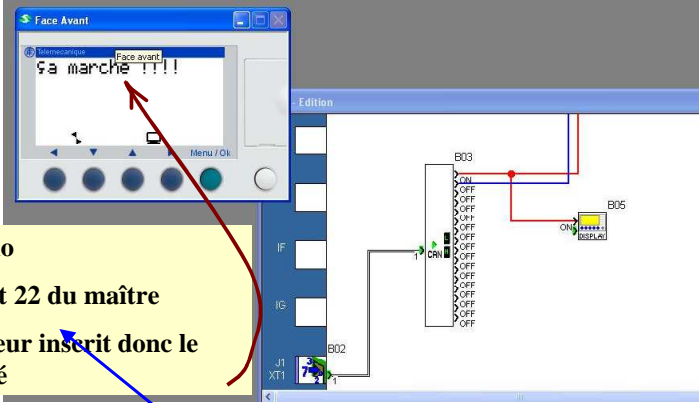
Face Avant

Telemecanique

Face avant

Ça marche !!!!

Menu / Ok

Edition

B03

ON
OFF
OFF
OFF
OFF
OFF
OFF
OFF
OFF
OFF
OFF
OFF
OFF
OFF
OFF
OFF

CRN

B05

ON

DISPLAY

IF

IG

J1
XT1

B02

1

1

o

t 22 du maître

eur inscrit donc le
é